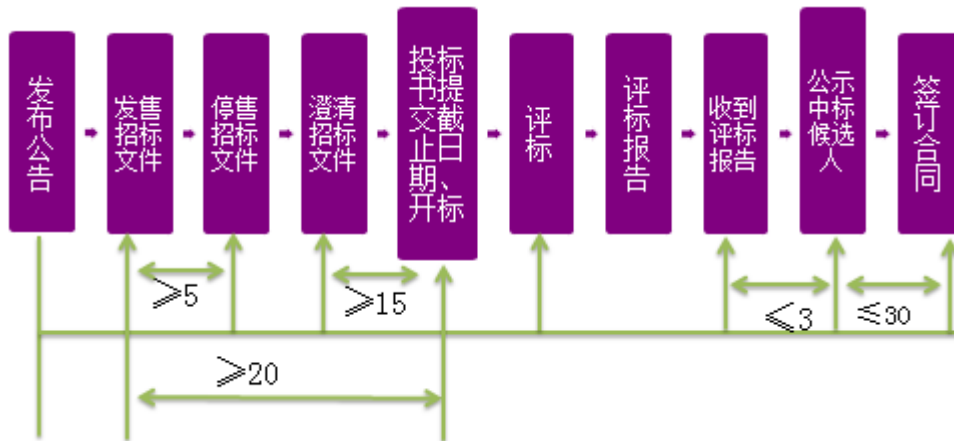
发布公告

发售招标文件

停售招标文件

澄清招标文件

投标书提交截止日期、开标

评标

评标报告

收到评标报告

公示中标候选人

签订合同

$\geqslant 5$

$\geqslant 15$

$\leqslant 3$

$\leqslant 30$

$\geqslant 20$